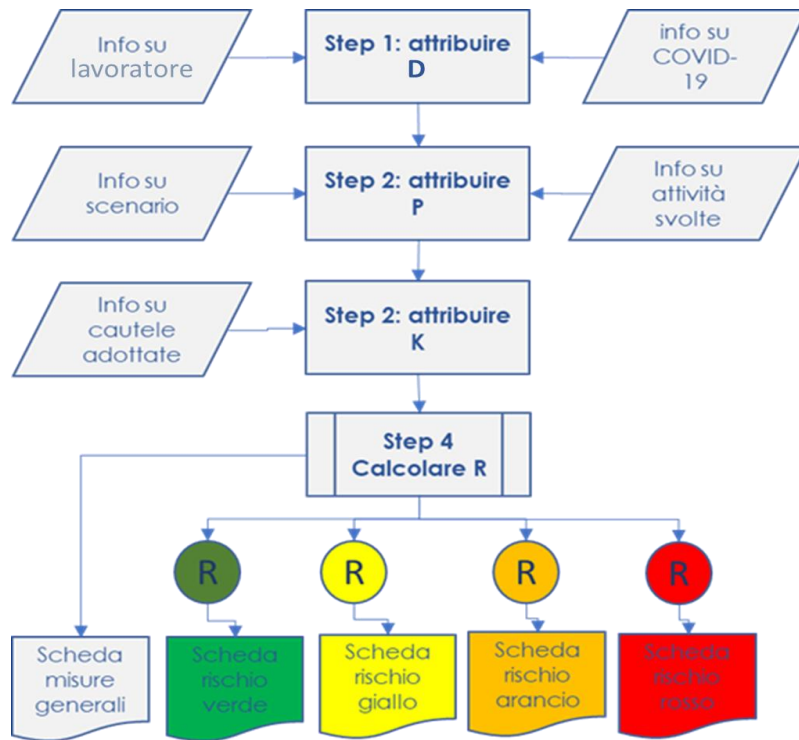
Info su lavoratore

Step 1: attribuire D

info su COVID-19

Info su scenario

Step 2: attribuire P

Info su attività svolte

Info su cautele adottate

Step 2: attribuire K

Step 4 Calcolare R

R

R

R

R

Scheda misure generali

Scheda rischio verde

Scheda rischio giallo

Scheda rischio arancio

Scheda rischio rossa